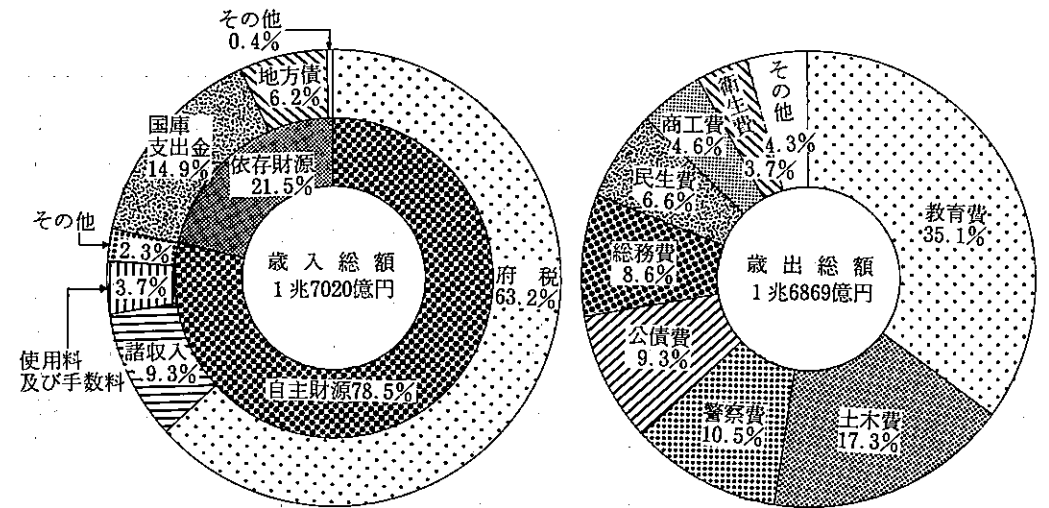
その他
0.4%
地方債
6.2%
国庫
支出金
14.9%
依存財源
21.5%
その他
2.3%
3.7%
使用料
及び手数料
諸収入
9.3%
歳入総額
1兆7020億円
府税
63.2%
自主財源78.5%

その他
4.3%
衛生費
3.7%
商工費
4.6%
民生費
6.6%
総務費
8.6%
教育費
35.1%
歳出総額
1兆6869億円
公債費
9.3%
警察費
10.5%
土木費
17.3%